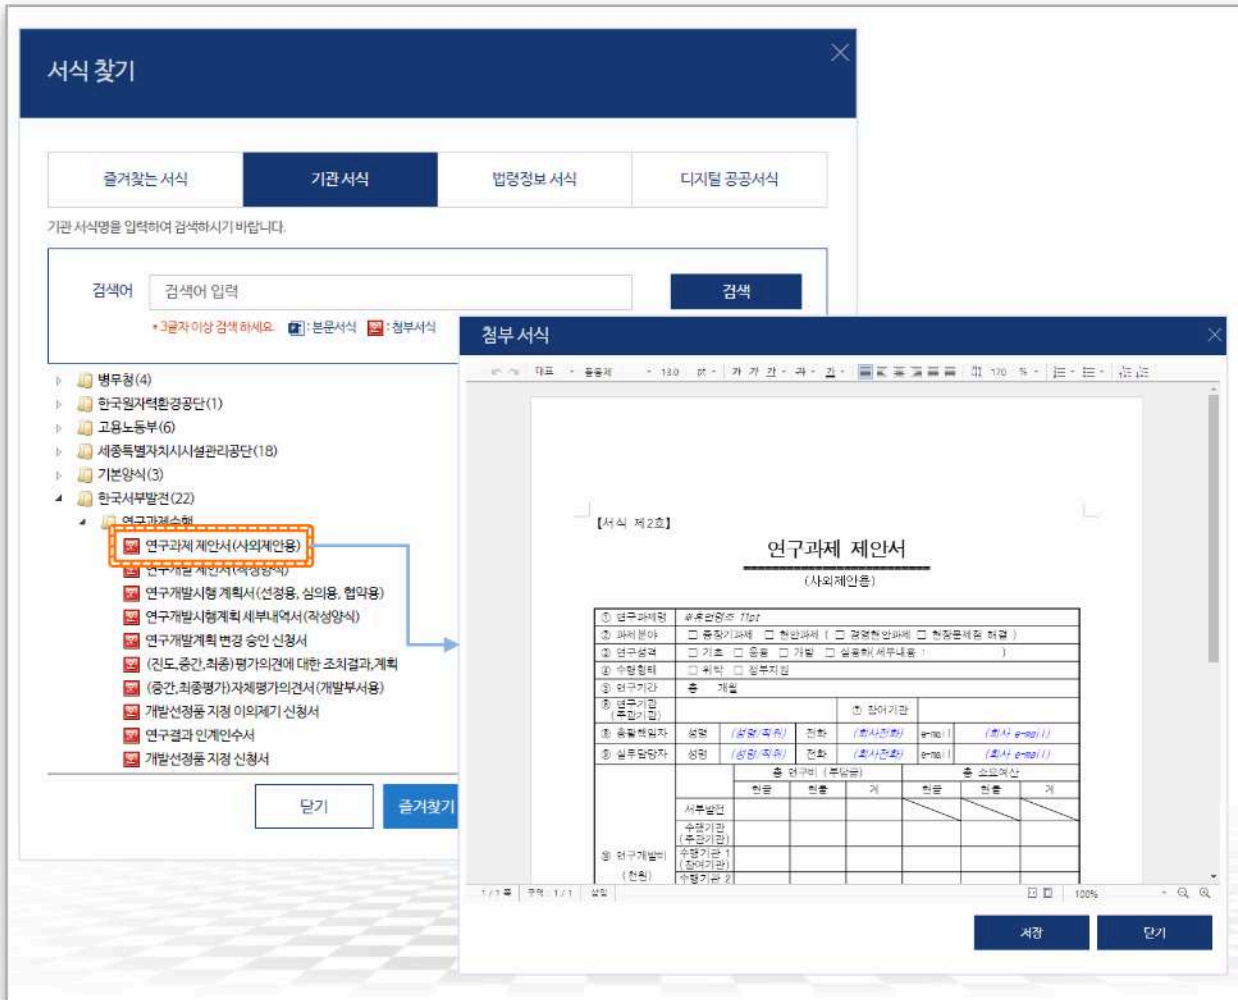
서식 찾기

즐겨찾는 서식 | 기관서식 | 법령정보 서식 | 디지털 공공서식

기관 서식명을 입력하여 검색하시기 바랍니다.

검색어 검색어 입력 검색

* 3글자 이상 검색 하세요. : 본문서식 : 첨부서식

병무청(4)
한국원자력환경공단(1)
고용노동부(6)
세종특별자치시시설관리공단(18)
기본양식(3)
한국서부발전(22)
연구과제수행
연구과제 제안서(사외제안용)
연구개발 제안서(작성양식)
연구개발시행 계획서(선정용, 심의용, 협약용)
연구개발시행계획 세부내역서(작성양식)
연구개발계획 변경 승인 신청서
(진도,중간,최종)평가의견에 대한 조치결과,계획
(중간,최종평가)자체평가의견서(개발부서용)
개발선정품 지정 이의제기 신청서
연구결과 인계인수서
개발선정품 지정 신청서

닫기 즐겨찾기

첨부 서식

대표 돋움체 13.0 pt 가 가 가 가 가 170 %

[서식 제2호]

연구과제 제안서
(사외제안용)

| ① 연구과제명 | #휴먼명조 11pt | | | | | | |
|---|---|---|---|---|---|---|---|
| ② 과제분야 | □ 중장기과제 □ 현안과제 ( □ 경영현안과제 □ 현장문제점 해결 ) | | | | | | |
| ③ 연구성격 | □ 기초 □ 응용 □ 개발 □ 실용화(세부내용 : ) | | | | | | |
| ④ 수행형태 | □ 위탁 □ 정부지원 | | | | | | |
| ⑤ 연구기간 | 총 개월 | | | | | | |
| ⑥ 연구기관(주관기관) | | ⑦ 참여기관 | | | | | |
| ⑧ 총괄책임자 | 성명 | (성명/직위) | 전화 | (회사전화) | e-mail | (회사 e-mail) | |
| ⑨ 실무담당자 | 성명 | (성명/직위) | 전화 | (회사전화) | e-mail | (회사 e-mail) | |
| ⑩ 연구개발비(천원) | | 총 연구비 (부담금) | | | 총 소요예산 | | |
| | | 현금 | 현물 | 계 | 현금 | 현물 | 계 |
| | 서부발전 | | | | | | |
| | 수행기관(주관기관) | | | | | | |
| | 수행기관 1(참여기관) | | | | | | |
| | 수행기관 2 | | | | | | |

1 / 1 쪽 구역 : 1 / 1 삽입 100%

저장 닫기